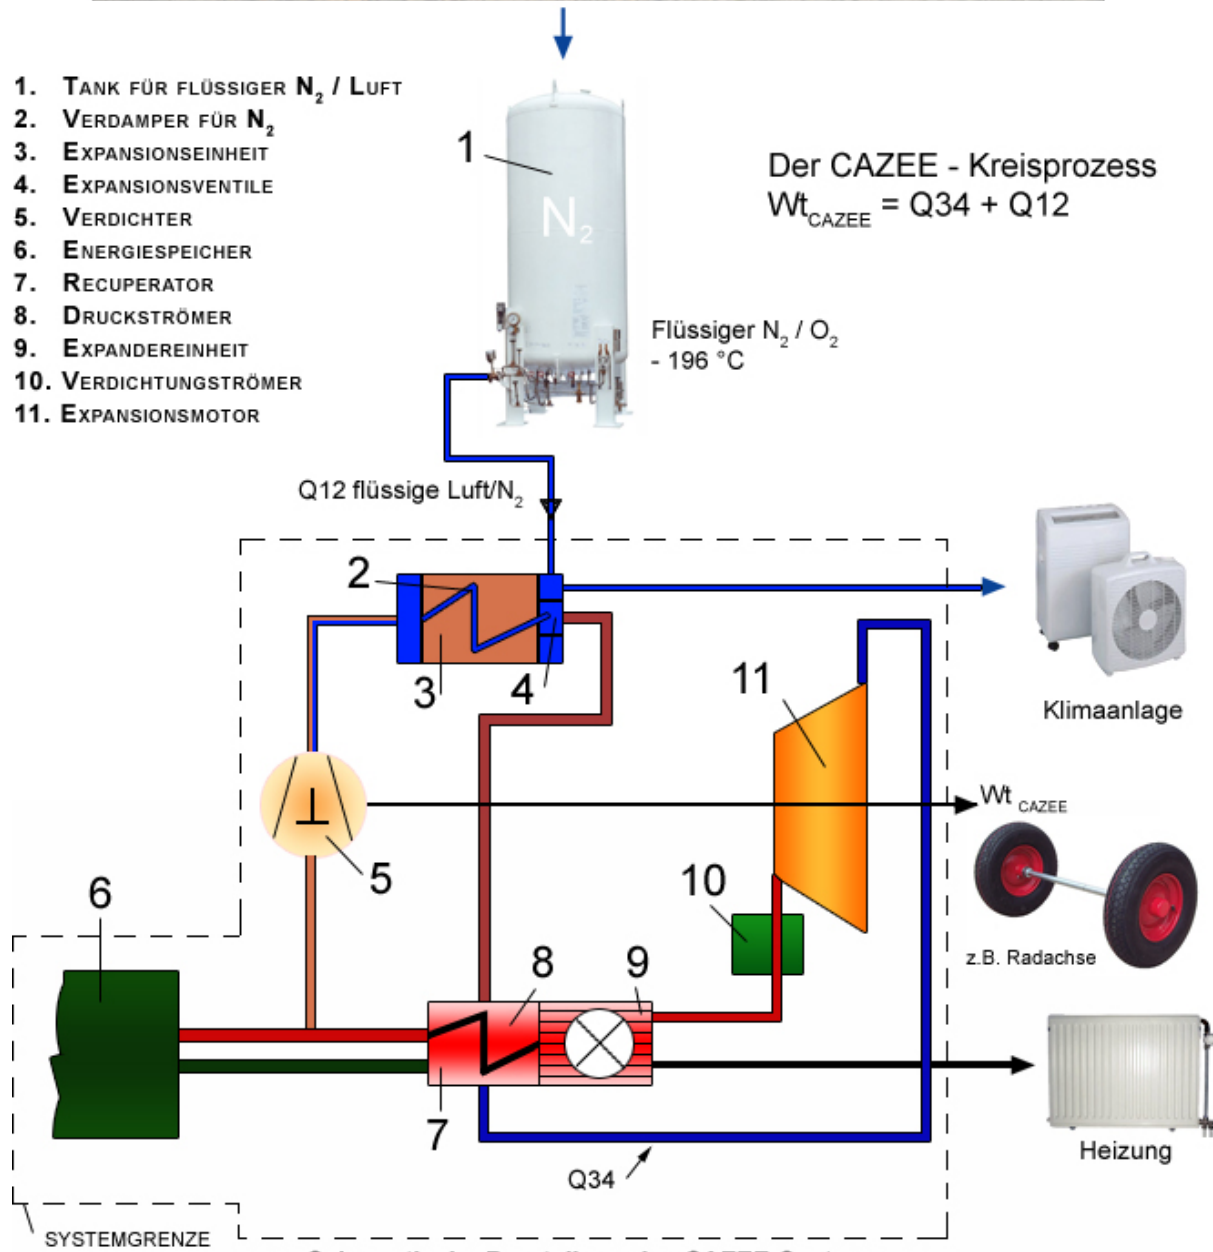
1. Tank für flüssiger $N_2$ / Luft
2. Verdamper für $N_2$
3. Expansionseinheit
4. Expansionsventile
5. Verdichter
6. Energiespeicher
7. Recuperator
8. Druckströmer
9. Expandereinheit
10. Verdichtungströmer
11. Expansionsmotor

1

$N_2$

Der CAZEE - Kreisprozess
$Wt_{CAZEE}$ = Q34 + Q12

Flüssiger $N_2$ / $O_2$
- 196 °C

Q12 flüssige Luft/$N_2$

2

3

4

11

Klimaanlage

5

Wt CAZEE

6

10

8

9

z.B. Radachse

7

Heizung

Q34

SYSTEMGRENZE